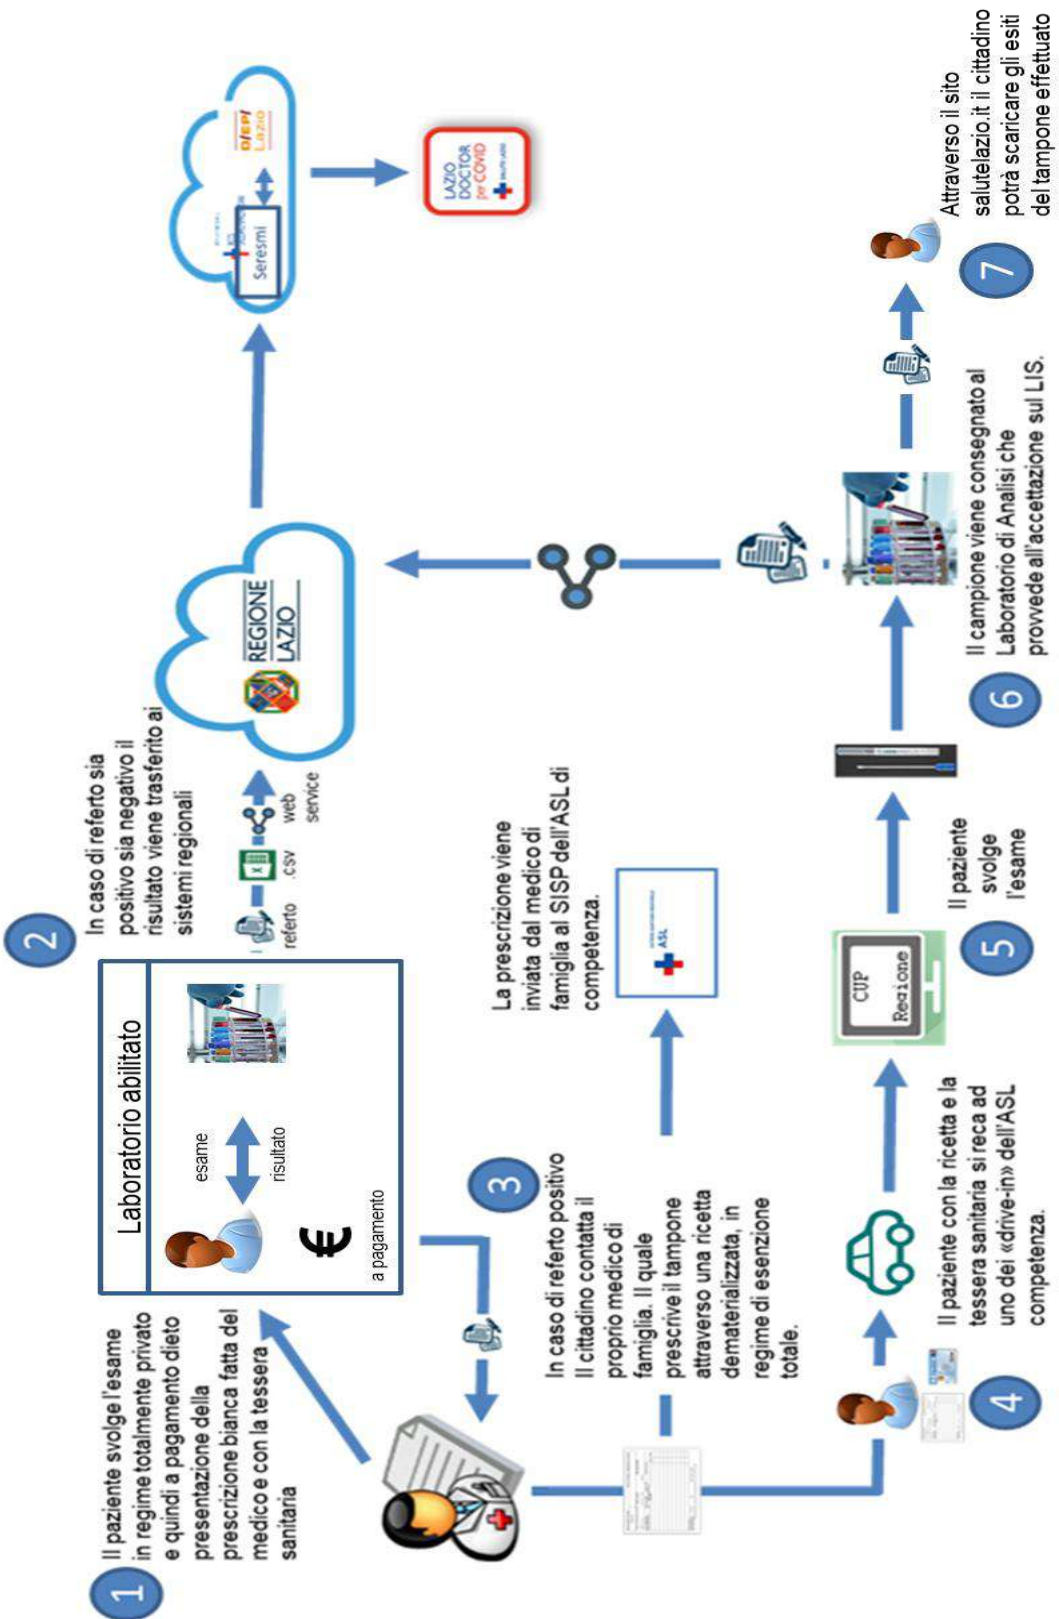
1

Il paziente svolge l'esame in regime totalmente privato e quindi a pagamento dieto presentazione della prescrizione bianca fatta del medico e con la tessera sanitaria

Laboratorio abilitato

esame

risultato

€

a pagamento

2

In caso di referto sia positivo sia negativo il risultato viene trasferito ai sistemi regionali

referto

.csv

web service

REGIONE LAZIO

Seresmi

DEP Lazio

LAZIO DOCTOR per COVID

3

In caso di referto positivo Il cittadino contatta il proprio medico di famiglia. Il quale prescrive il tampone attraverso una ricetta dematerializzata, in regime di esenzione totale.

La prescrizione viene inviata dal medico di famiglia al SISP dell'ASL di competenza.

ASL

4

Il paziente con la ricetta e la tessera sanitaria si reca ad uno dei «drive-in» dell'ASL competenza.

CUP Regione

5

Il paziente svolge l'esame

6

Il campione viene consegnato al Laboratorio di Analisi che provvede all'accettazione sul LIS.

7

Attraverso il sito salutelazio.it il cittadino potrà scaricare gli esiti del tampone effettuato